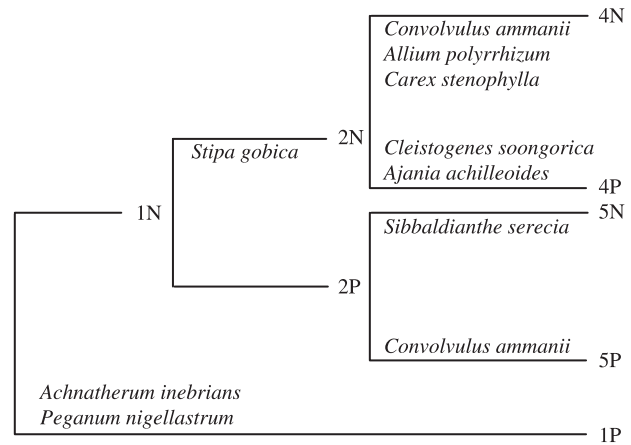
Convolvulus ammanii
Allium polyrrhizum
Carex stenophylla
4N

Stipa gobica
2N

Cleistogenes soongorica
Ajania achilleoides
4P

1N

Sibbaldianthe serecia
5N

2P

Convolvulus ammanii
5P

Achnatherum inebrians
Peganum nigellastrum
1P